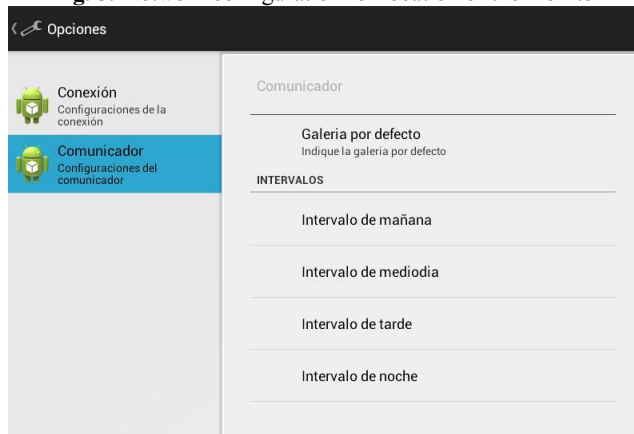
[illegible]

Opciones

Conexión
Configuraciones de la conexión

Comunicador
Configuraciones del comunicador

Comunicador

Galeria por defecto
Indique la galeria por defecto

INTERVALOS

Intervalo de mañana

Intervalo de mediodia

Intervalo de tarde

Intervalo de noche